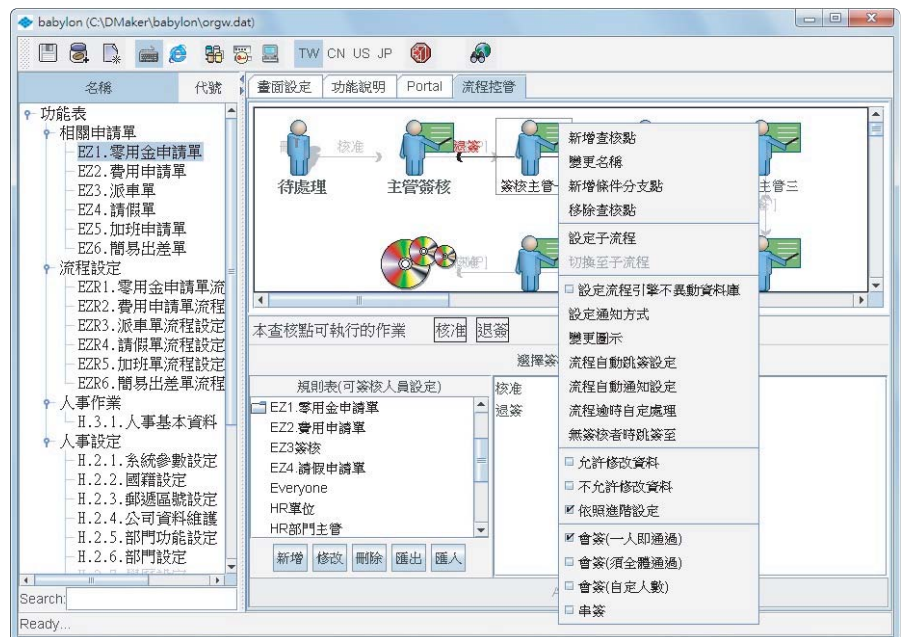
babylon (C:\DMaker\babylon\orgw.dat)

TW CN US JP

名稱 代號

功能表
相關申請單
EZ1.零用金申請單
EZ2.費用申請單
EZ3.派車單
EZ4.請假單
EZ5.加班申請單
EZ6.簡易出差單
流程設定
EZR1.零用金申請單流
EZR2.費用申請單流程
EZR3.派車單流程設定
EZR4.請假單流程設定
EZR5.加班單流程設定
EZR6.簡易出差單流程
人事作業
H.3.1.人事基本資料
人事設定
H.2.1.系統參數設定
H.2.2.國籍設定
H.2.3.郵遞區號設定
H.2.4.公司資料維護
H.2.5.部門功能設定
H.2.6.部門設定

Search:

Ready...

畫面設定 功能說明 Portal 流程控管

核准
退簽
待處理
主管簽核
簽核主管
主管三

本查核點可執行的作業 核准 退簽

選擇簽

規則表(可簽核人員設定)
EZ1.零用金申請單
EZ2.費用申請單
EZ3簽核
EZ4.請假申請單
Everyone
HR單位
HR部門主管

核准
退簽

新增 修改 刪除 匯出 匯入

新增查核點
變更名稱
新增條件分支點
移除查核點
設定子流程
切換至子流程
設定流程引擎不異動資料庫
設定通知方式
變更圖示
流程自動跳簽設定
流程自動通知設定
流程逾時自定處理
無簽核者時跳簽至
允許修改資料
不允許修改資料
依照進階設定
會簽(一人即通過)
會簽(須全體通過)
會簽(自定人數)
串簽